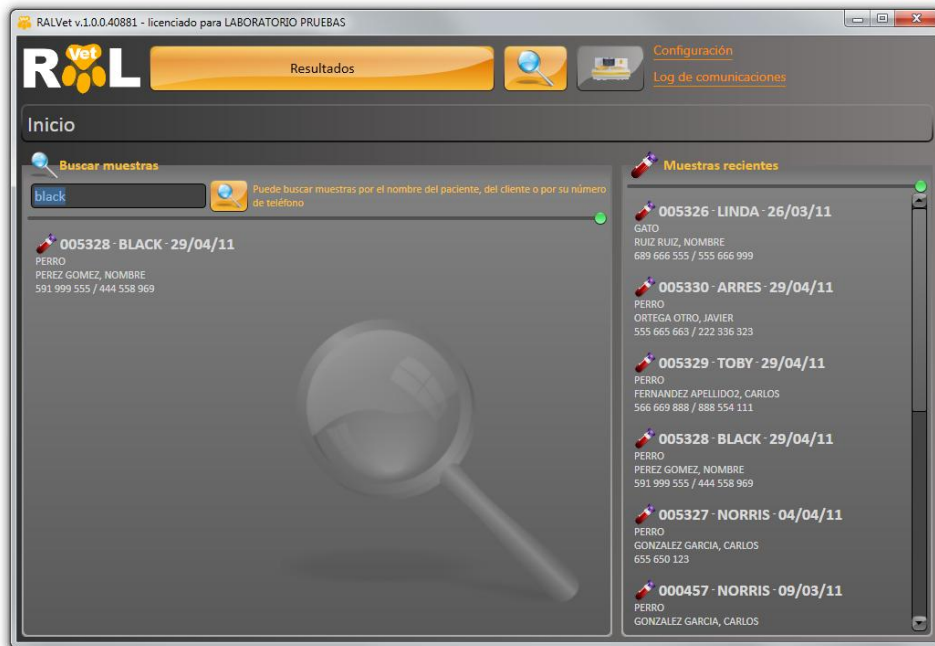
RALVet v.1.0.0.40881 - licenciado para LABORATORIO PRUEBAS

Vet
RAL

Resultados

Configuración
Log de comunicaciones

Inicio

Buscar muestras

black

Puede buscar muestras por el nombre del paciente, del cliente o por su número de teléfono

005328 · BLACK · 29/04/11
PERRO
PEREZ GOMEZ, NOMBRE
591 999 555 / 444 558 969

Muestras recientes

005326 · LINDA · 26/03/11
GATO
RUIZ RUIZ, NOMBRE
689 666 555 / 555 666 999

005330 · ARRES · 29/04/11
PERRO
ORTEGA OTRO, JAVIER
555 665 663 / 222 336 323

005329 · TOBY · 29/04/11
PERRO
FERNANDEZ APELLIDO2, CARLOS
566 669 888 / 888 554 111

005328 · BLACK · 29/04/11
PERRO
PEREZ GOMEZ, NOMBRE
591 999 555 / 444 558 969

005327 · NORRIS · 04/04/11
PERRO
GONZALEZ GARCIA, CARLOS
655 650 123

000457 · NORRIS · 09/03/11
PERRO
GONZALEZ GARCIA, CARLOS